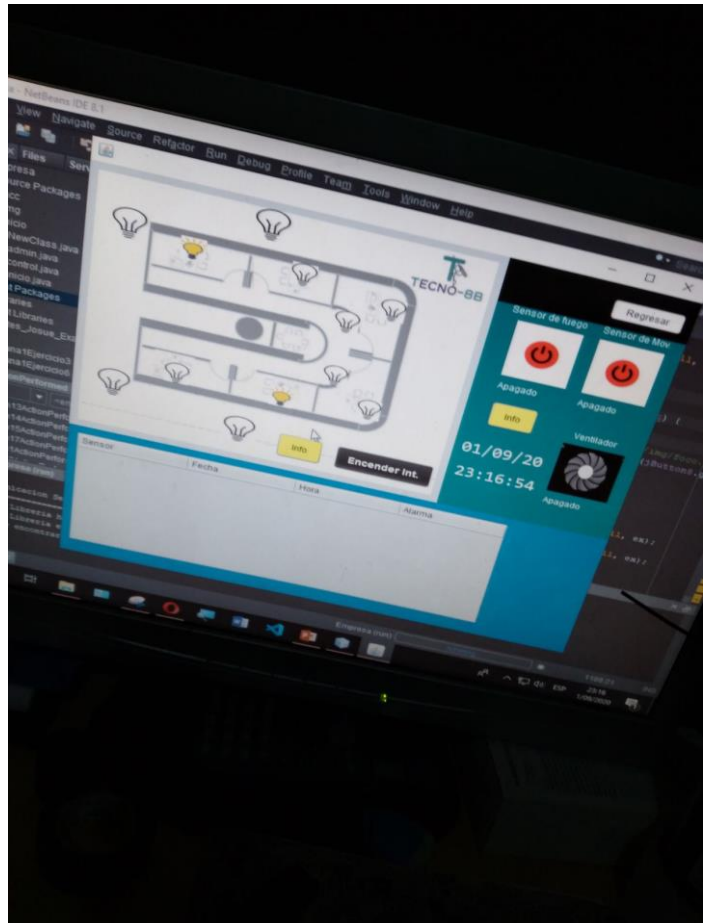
- NetBeans IDE 8.1

View Navigate Source Refactor Run Debug Profile Team Tools Window Help

Files

presa
urce Packages
cc
ng
icio
NewClass.java
admin.java
control.java
nicio.java
t Packages
aries
t Libraries
es_Josue_Ex

na1Ejercicio3
na1Ejercicio6

TECNO-88

Regresar

Sensor de fuego

Sensor de Mov

Apagado

Apagado

Info

01/09/20

23:16:54

Ventilador

Apagado

Info

Encender Int.

Sensor

Fecha

Hora

Alarma

Empresa (run)

23:16
1/09/2020